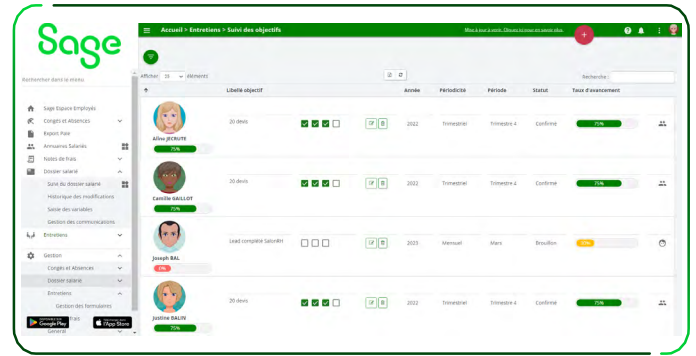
Sage

Rechercher dans le menu

Sage Espace Employés
Congés et Absences
Export Paie
Annuaires Salariés
Notes de frais
Dossier salarié
Suivi du dossier salarié
Historique des modifications
Saisie des variables
Gestion des communications
Entretiens
Gestion
Congés et Absences
Dossier salarié
Entretiens
Gestion des formulaires
Général

Google Play
App Store

Accueil > Entretiens > Suivi des objectifs

Afficher 25 éléments

Recherche :

| | Libellé objectif | | | Année | Périodicité | Période | Statut | Taux d'avancement | |
|---|---|---|---|---|---|---|---|---|---|
| Aline JECRUTE 75% | 20 devis | | | 2022 | Trimestriel | Trimestre 4 | Confirmé | 75% | |
| Camille GAILLOT 75% | 20 devis | | | 2022 | Trimestriel | Trimestre 4 | Confirmé | 75% | |
| Joseph BAL 23% | Lead complété SalonRH | | | 2023 | Mensuel | Mars | Brouillon | 23% | |
| Justine BALIN 75% | 20 devis | | | 2022 | Trimestriel | Trimestre 4 | Confirmé | 75% | |